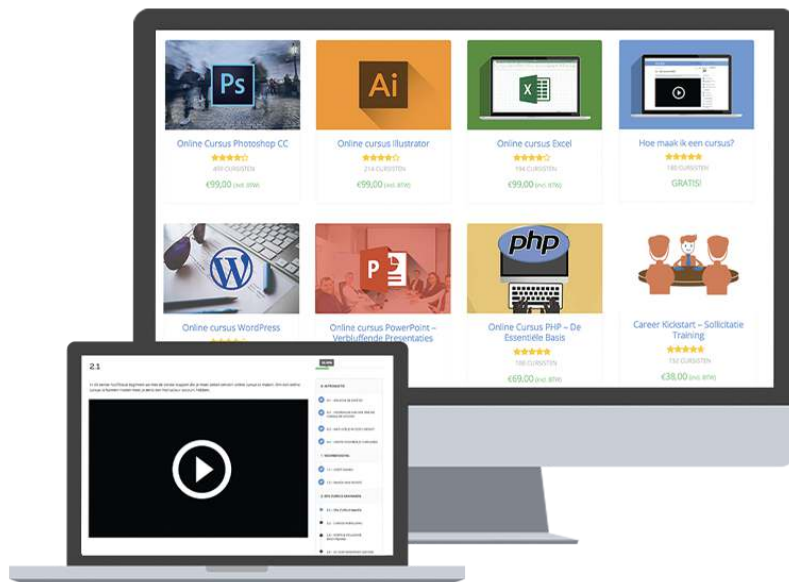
Ps

Online Cursus Photoshop CC

459 CURSISTEN

€99,00 (incl. BTW)

Ai

Online cursus Illustrator

214 CURSISTEN

€99,00 (incl. BTW)

X

Online cursus Excel

194 CURSISTEN

€99,00 (incl. BTW)

Hoe maak ik een cursus?

140 CURSISTEN

GRATIS!

Online cursus WordPress

P

Online cursus PowerPoint – Verbluffende Presentaties

php

Online Cursus PHP – De Essentiële Basis

198 CURSISTEN

€69,00 (incl. BTW)

Career Kickstart – Sollicitatie Training

132 CURSISTEN

€38,00 (incl. BTW)

2.1

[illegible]